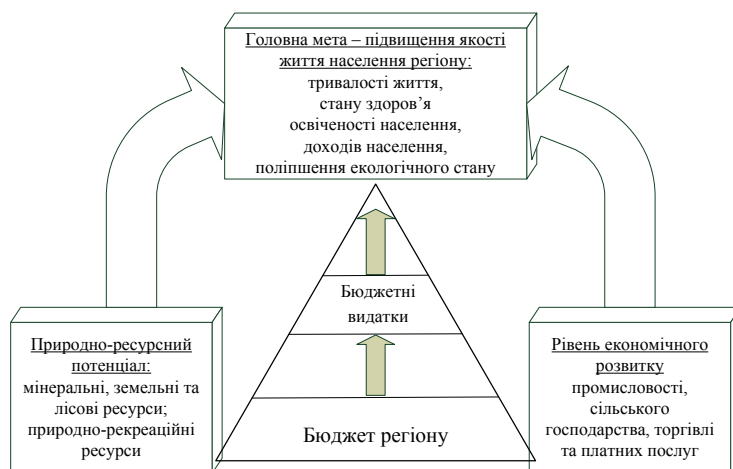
Головна мета – підвищення якості життя населення регіону:
тривалості життя,
стану здоров’я
освіченості населення,
доходів населення,
поліпшення екологічного стану

Бюджетні видатки

Бюджет регіону

Природно-ресурсний потенціал:
мінеральні, земельні та лісові ресурси;
природно-рекреаційні ресурси

Рівень економічного розвитку
промисловості,
сільського господарства, торгівлі та платних послуг